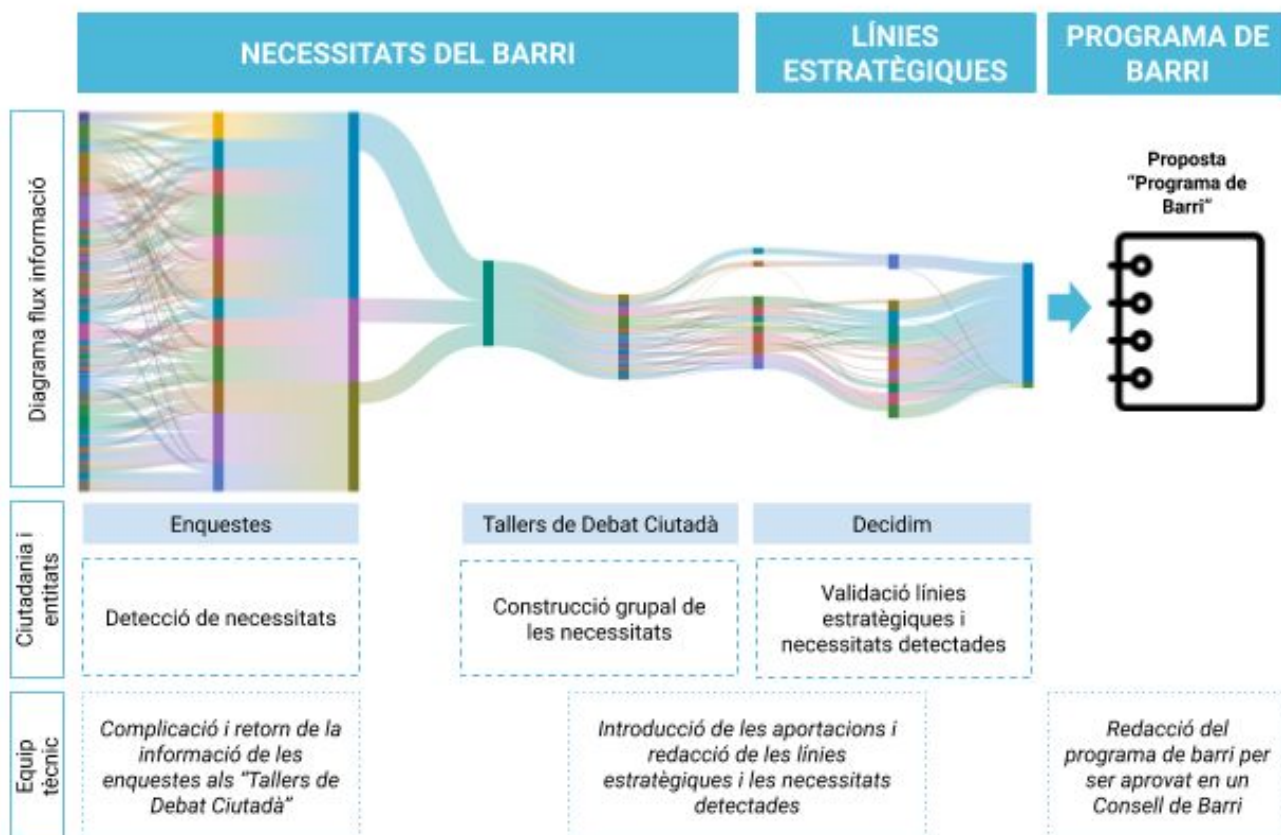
NECESSITATS DEL BARRI

LÍNIES ESTRATÈGIQUES

PROGRAMA DE BARRI

Diagrama flux informació

Proposta "Programa de Barri"

Ciutadania i entitats

Enquestes

Detecció de necessitats

Tallers de Debat Ciutadà

Construcció grupal de les necessitats

Decidim

Validació línies estratègiques i necessitats detectades

Equip tècnic

Complicació i retorn de la informació de les enquestes als "Tallers de Debat Ciutadà"

Introducció de les aportacions i redacció de les línies estratègiques i les necessitats detectades

Redacció del programa de barri per ser aprovat en un Consell de Barri